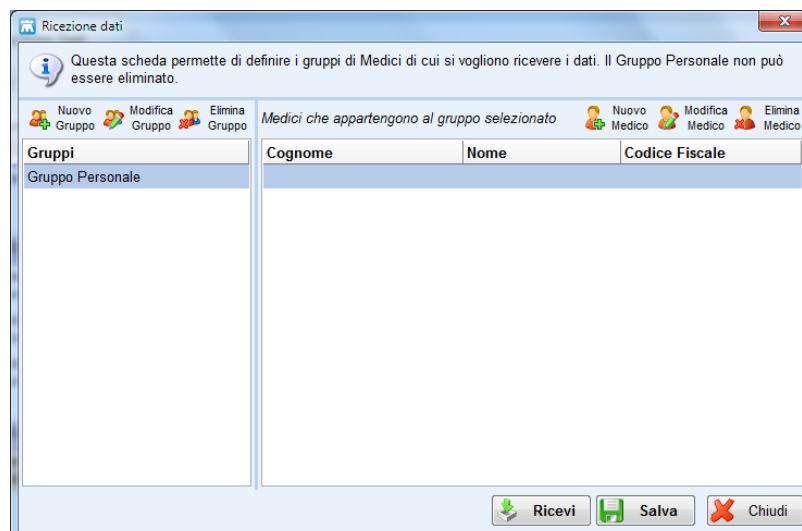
Ricezione dati

Questa scheda permette di definire i gruppi di Medici di cui si vogliono ricevere i dati. Il Gruppo Personale non può essere eliminato.

Nuovo Gruppo Modifica Gruppo Elimina Gruppo

Medici che appartengono al gruppo selezionato

Nuovo Medico Modifica Medico Elimina Medico

| Gruppi |
|---|
| Gruppo Personale |

| Cognome | Nome | Codice Fiscale |
|---|---|---|

Ricevi Salva Chiudi